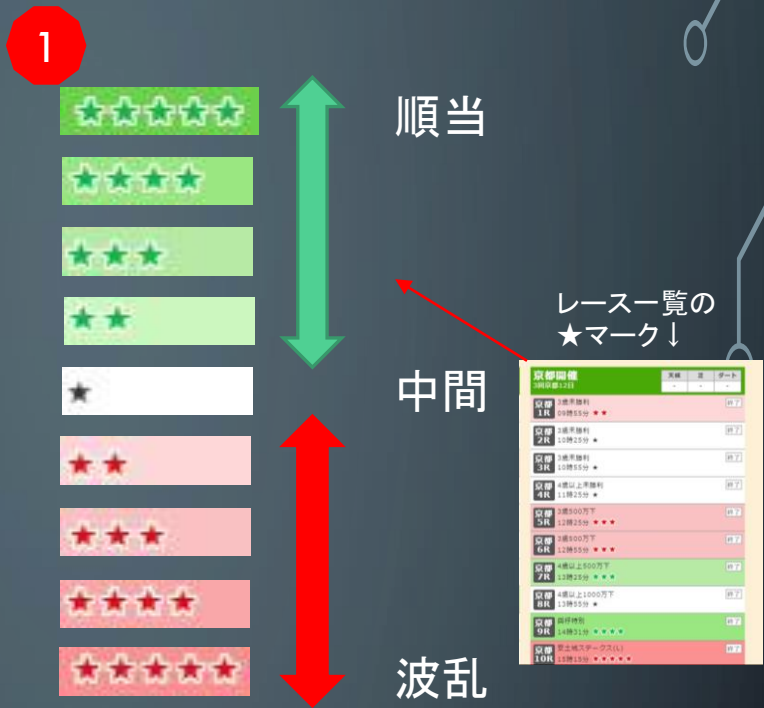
1

順当

中間

波乱

レース一覧の
★マーク↓

京都開催
3回京都12日

| 天候 | 芝 | ダート |
|---|---|---|
| - | - | - |

京都 1R 3歳未勝利 09時55分 ♥♥ 終了
京都 2R 3歳未勝利 10時25分 ★ 終了
京都 3R 3歳未勝利 10時55分 ★ 終了
京都 4R 4歳以上未勝利 11時25分 ★ 終了
京都 5R 3歳500万下 12時25分 ♥♥♥ 終了
京都 6R 3歳500万下 12時55分 ♥♥♥ 終了
京都 7R 4歳以上500万下 13時25分 ★★★ 終了
京都 8R 4歳以上1000万下 13時55分 ★ 終了
京都 9R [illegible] 14時31分 ★★★★ 終了
京都 10R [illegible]ステークス(L) 15時15分 ♥♥♥♥♥ 終了